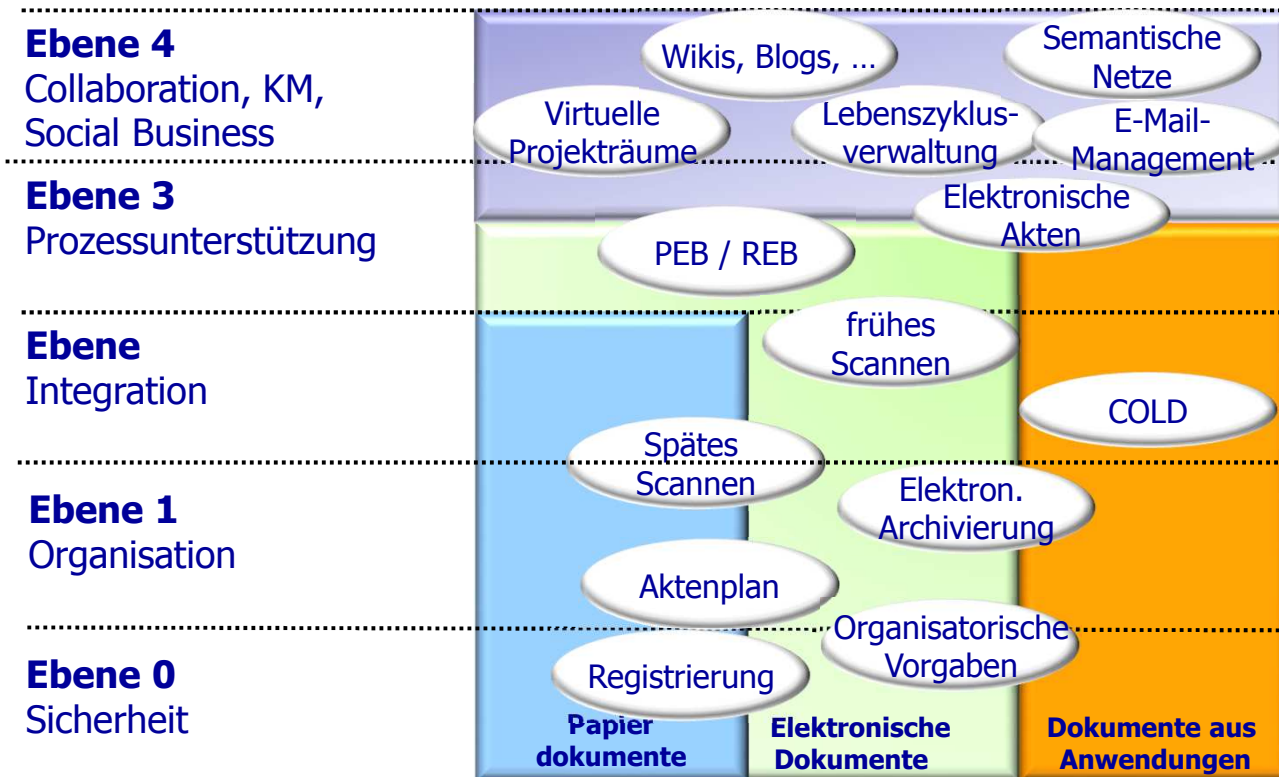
Ebene 4
Collaboration, KM, Social Business

Ebene 3
Prozessunterstützung

Ebene
Integration

Ebene 1
Organisation

Ebene 0
Sicherheit

Wikis, Blogs, …

Semantische Netze

Virtuelle Projekträume

Lebenszyklusverwaltung

E-Mail-Management

Elektronische Akten

PEB / REB

frühes Scannen

COLD

Spätes Scannen

Elektron. Archivierung

Aktenplan

Organisatorische Vorgaben

Registrierung

Papier dokumente

Elektronische Dokumente

Dokumente aus Anwendungen